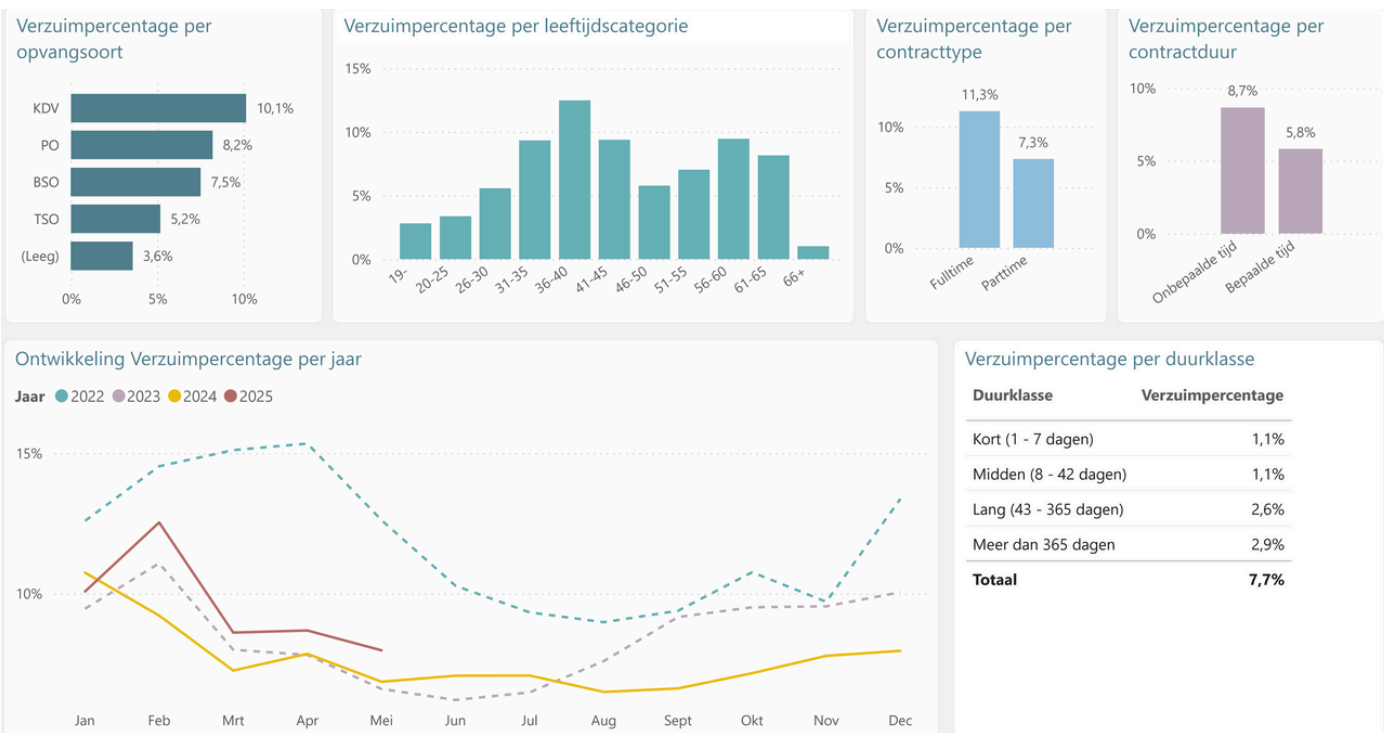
Verzuimpercentage per opvangsoort

KDV 10,1%
PO 8,2%
BSO 7,5%
TSO 5,2%
(Leeg) 3,6%
0% 5% 10%

Verzuimpercentage per leeftijdscategorie

15%
10%
5%
0%
19- 20-25 26-30 31-35 36-40 41-45 46-50 51-55 56-60 61-65 66+

Verzuimpercentage per contracttype

11,3%
7,3%
10%
5%
0%
Fulltime Parttime

Verzuimpercentage per contractduur

10%
8,7%
5,8%
5%
0%
Onbepaalde tijd Bepaalde tijd

Ontwikkeling Verzuimpercentage per jaar

Jaar 2022 2023 2024 2025

15%
10%
Jan Feb Mrt Apr Mei Jun Jul Aug Sept Okt Nov Dec

Verzuimpercentage per duurklasse

| Duurklasse | Verzuimpercentage |
|---|---|
| Kort (1 - 7 dagen) | 1,1% |
| Midden (8 - 42 dagen) | 1,1% |
| Lang (43 - 365 dagen) | 2,6% |
| Meer dan 365 dagen | 2,9% |
| Totaal | 7,7% |